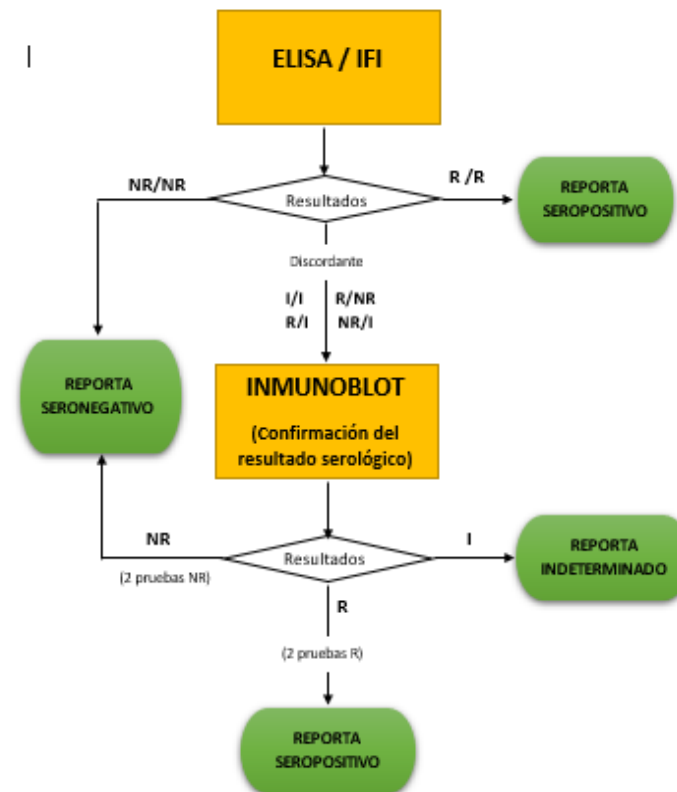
|

ELISA / IFI

NR/NR

Resultados

R /R

REPORTA SEROPOSITIVO

Discordante

I/I R/I

R/NR NR/I

REPORTA SERONEGATIVO

INMUNOBLOT

(Confirmación del resultado serológico)

NR

(2 pruebas NR)

Resultados

I

REPORTA INDETERMINADO

R

(2 pruebas R)

REPORTA SEROPOSITIVO